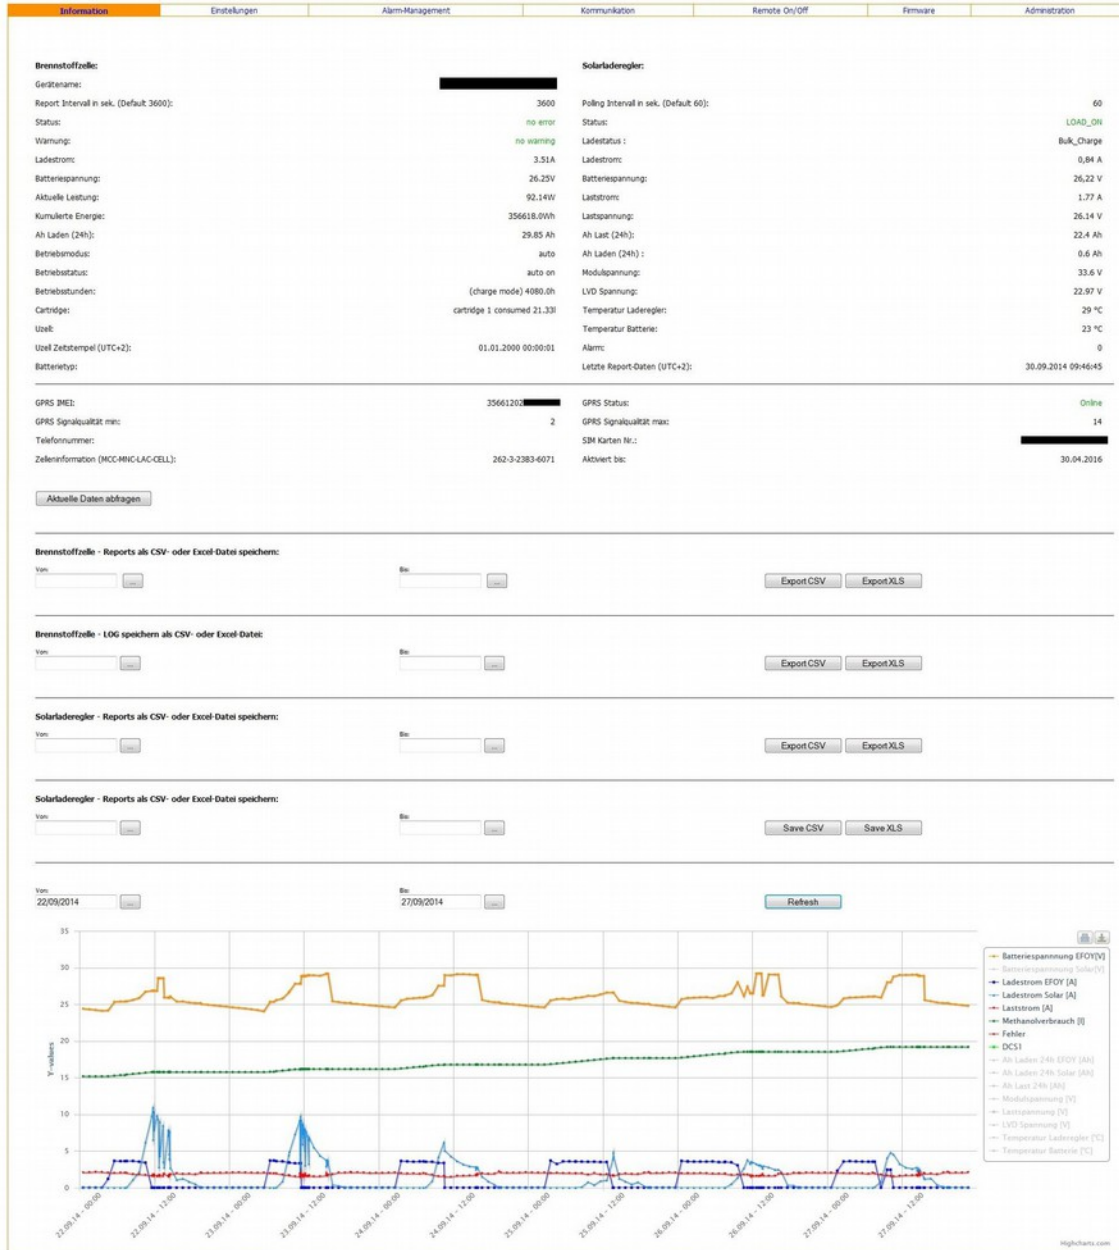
Information | Einstellungen | Alarm-Management | Kommunikation | Remote On/Off | Firmware | Administration

Brennstoffzelle:

Gerätename:
Report Intervall in sek. (Default 3600): 3600
Status: no error
Warnung: no warning
Ladestrom: 3.51A
Batteriespannung: 26.25V
Aktuelle Leistung: 92.14W
Kumulierte Energie: 356618.0Wh
Ah Laden (24h): 29.85 Ah
Betriebsmodus: auto
Betriebsstatus: auto on
Betriebsstunden: (charge mode) 4080.0h
Cartridge: cartridge 1 consumed 21.33l
Uzell:
Uzell Zeitstempel (UTC+2): 01.01.2000 00:00:01
Batterietyp:

Solarladeregler:

Polling Intervall in sek. (Default 60): 60
Status: LOAD_ON
Ladestatus : Bulk_Charge
Ladestrom: 0,84 A
Batteriespannung: 26,22 V
Laststrom: 1.77 A
Lastspannung: 26.14 V
Ah Last (24h): 22.4 Ah
Ah Laden (24h) : 0.6 Ah
Modulspannung: 33.6 V
LVD Spannung: 22.97 V
Temperatur Laderegler: 29 °C
Temperatur Batterie: 23 °C
Alarm: 0
Letzte Report-Daten (UTC+2): 30.09.2014 09:46:45

GPRS IMEI: 35661202
GPRS Signalqualität min: 2
Telefonnummer:
Zelleninformation (MCC-MNC-LAC-CELL): 262-3-2383-6071

GPRS Status: Online
GPRS Signalqualität max: 14
SIM Karten Nr.:
Aktiviert bis: 30.04.2016

Aktuelle Daten abfragen

Brennstoffzelle - Reports als CSV- oder Excel-Datei speichern:
Von: ... Bis: ... Export CSV Export XLS

Brennstoffzelle - LOG speichern als CSV- oder Excel-Datei:
Von: ... Bis: ... Export CSV Export XLS

Solarladeregler - Reports als CSV- oder Excel-Datei speichern:
Von: ... Bis: ... Export CSV Export XLS

Solarladeregler - Reports als CSV- oder Excel-Datei speichern:
Von: ... Bis: ... Save CSV Save XLS

Von: 22/09/2014 ... Bis: 27/09/2014 ... Refresh

35
30
25
20
15
10
5
0
Y-values

22.09.14 - 00:00
22.09.14 - 12:00
23.09.14 - 00:00
23.09.14 - 12:00
24.09.14 - 00:00
24.09.14 - 12:00
25.09.14 - 00:00
25.09.14 - 12:00
26.09.14 - 00:00
26.09.14 - 12:00
27.09.14 - 00:00
27.09.14 - 12:00

Batteriespannnung EFOY[V]
Batteriespannnung Solar[V]
Ladestrom EFOY [A]
Ladestrom Solar [A]
Laststrom [A]
Methanolverbrauch [l]
Fehler
DCS1
Ah Laden 24h EFOY [Ah]
Ah Laden 24h Solar [Ah]
Ah Last 24h [Ah]
Modulspannung [V]
Lastspannung [V]
LVD Spannung [V]
Temperatur Laderegler [°C]
Temperatur Batterie [°C]

Highcharts.com